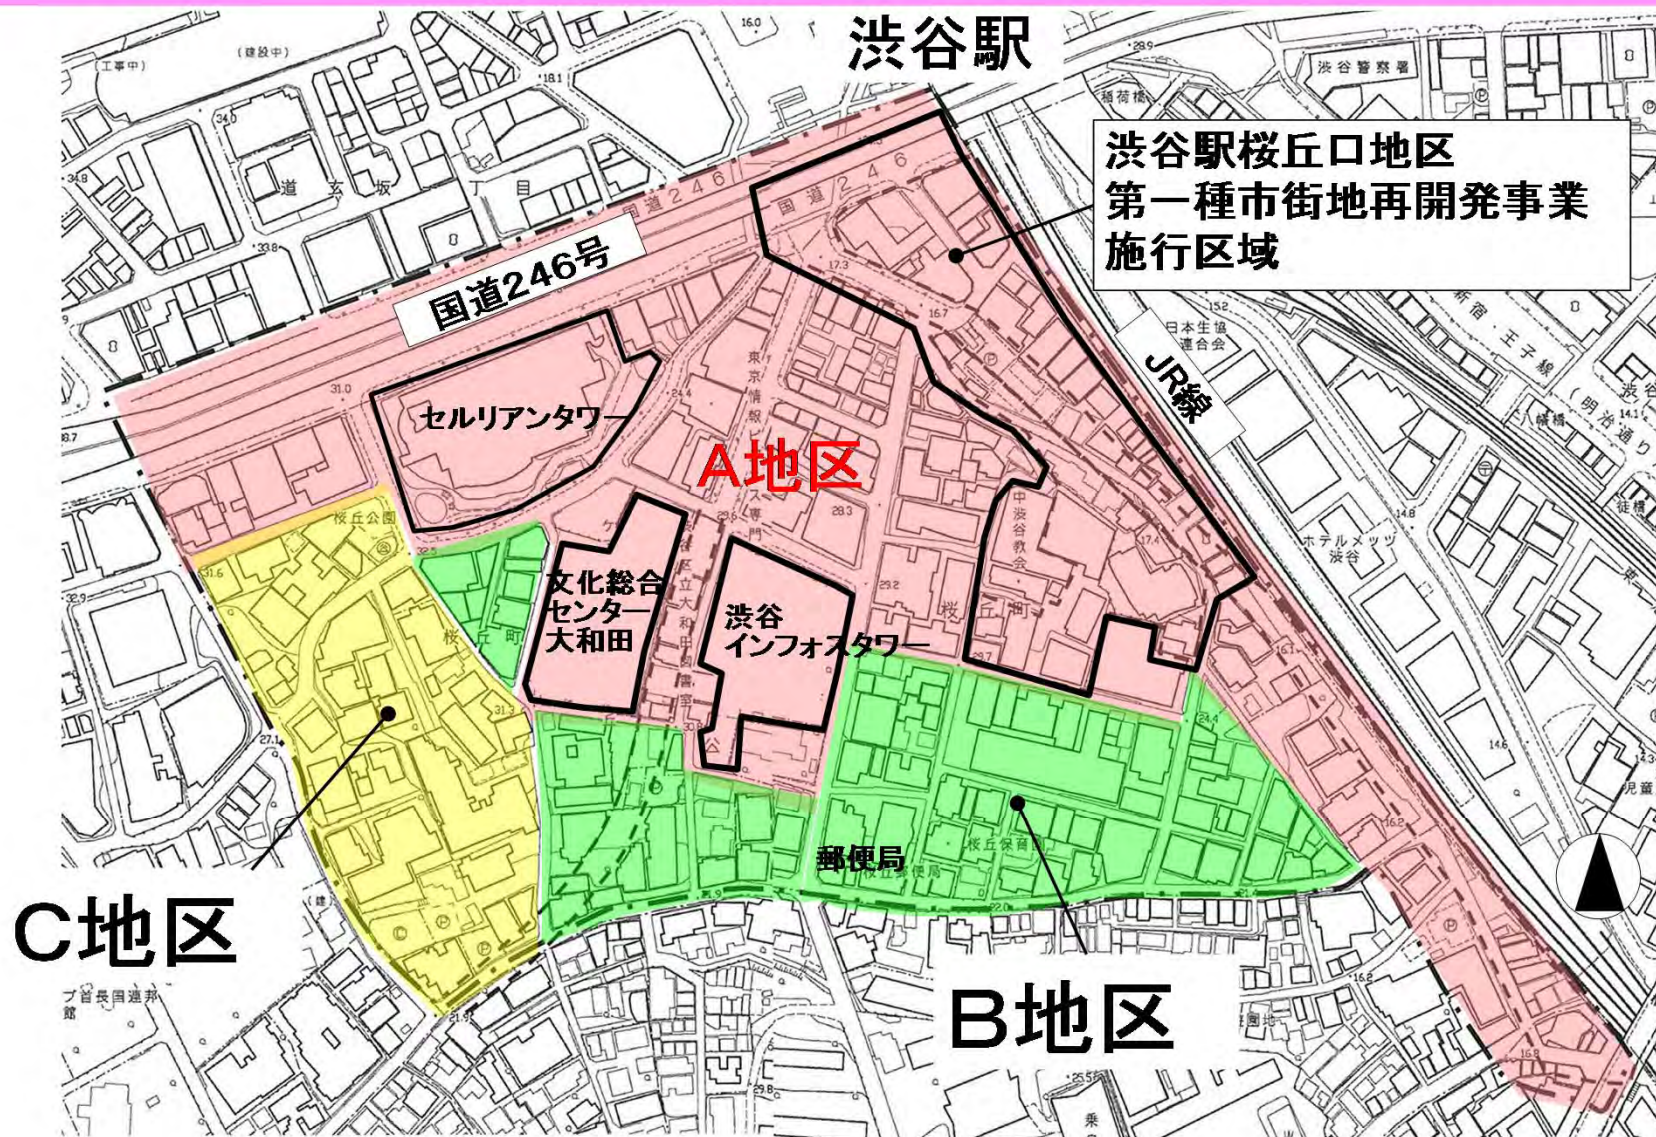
渋谷駅

渋谷駅桜丘口地区
第一種市街地再開発事業
施行区域

国道246号

国道246

JR線

セルリアンタワー

A地区

文化総合センター大和田

渋谷インフォスタワー

郵便局

C地区

B地区

(工事中)
(建設中)
道玄坂一丁目
桜丘公園
桜丘町
東京情報大専門
中渋谷教会
日本生協連合会
渋谷警察署
稲荷橋
新宿・王子線
(明治通り)
ホテルメッツ渋谷
桜丘保育園
桜丘郵便局
ブ首長国連邦館
児童